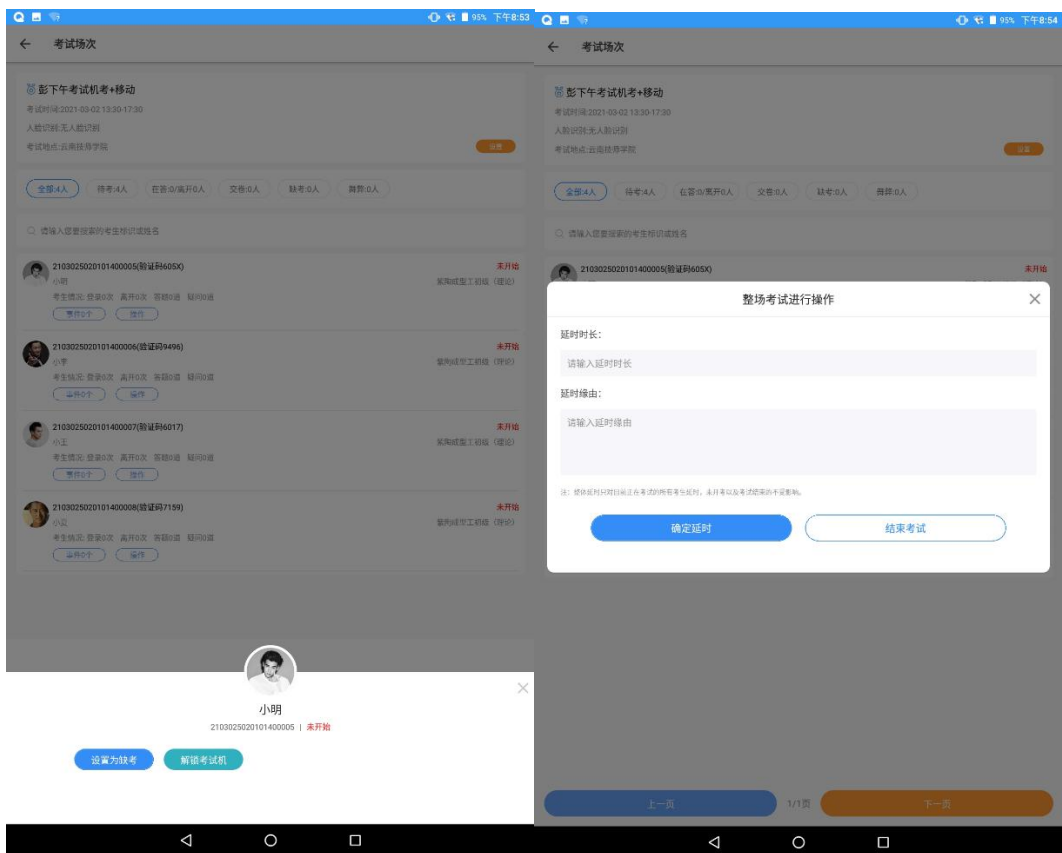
95% 下午8:53

考试场次

彭下午考试机考+移动
考试时间:2021-03-02 13:30-17:30
人脸识别:无人脸识别
考试地点:云南技师学院

设置

全部:4人 待考:4人 在答:0/离开0人 交卷:0人 缺考:0人 舞弊:0人

请输入您要搜索的考生标识或姓名

21030250201014000​05(验证码605X)
小明
考生情况: 登录0次 离开0次 答题0道 疑问0道
事件0个 操作
未开始
紫陶成型工初级（理论）

21030250201014000​06(验证码9496)
小李
考生情况: 登录0次 离开0次 答题0道 疑问0道
事件0个 操作
未开始
紫陶成型工初级（理论）

21030250201014000​07(验证码6017)
小王
考生情况: 登录0次 离开0次 答题0道 疑问0道
事件0个 操作
未开始
紫陶成型工初级（理论）

21030250201014000​08(验证码7159)
小高
考生情况: 登录0次 离开0次 答题0道 疑问0道
事件0个 操作
未开始
紫陶成型工初级（理论）

小明
21030250201014000​05 | 未开始

设置为缺考 解锁考试机

95% 下午8:54

考试场次

彭下午考试机考+移动
考试时间:2021-03-02 13:30-17:30
人脸识别:无人脸识别
考试地点:云南技师学院

设置

全部:4人 待考:4人 在答:0/离开0人 交卷:0人 缺考:0人 舞弊:0人

请输入您要搜索的考生标识或姓名

21030250201014000​05(验证码605X)
未开始

整场考试进行操作

延时时长:
请输入延时时长

延时缘由:
请输入延时缘由

注：整体延时只对目前正在考试的所有考生延时，未开考以及考试结束的不受影响。

确定延时 结束考试

上一页 1/1页 下一页